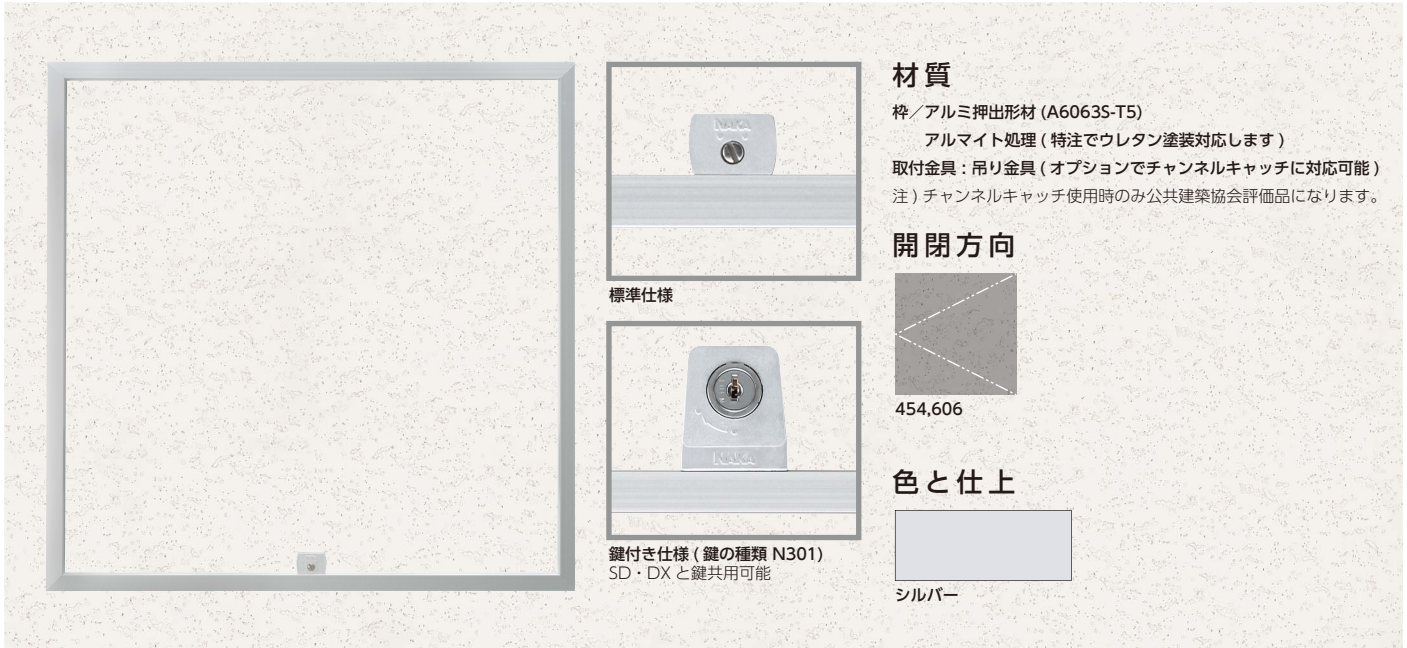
NAKA

標準仕様

NAKA

鍵付き仕様 ( 鍵の種類 N301)
SD・DX と鍵共用可能

材質

枠／アルミ押出形材 (A6063S-T5)
アルマイト処理 ( 特注でウレタン塗装対応します )
取付金具 : 吊り金具 ( オプションでチャンネルキャッチに対応可能 )
注 ) チャンネルキャッチ使用時のみ公共建築協会評価品になります。

開閉方向

454,606

色と仕上

シルバー